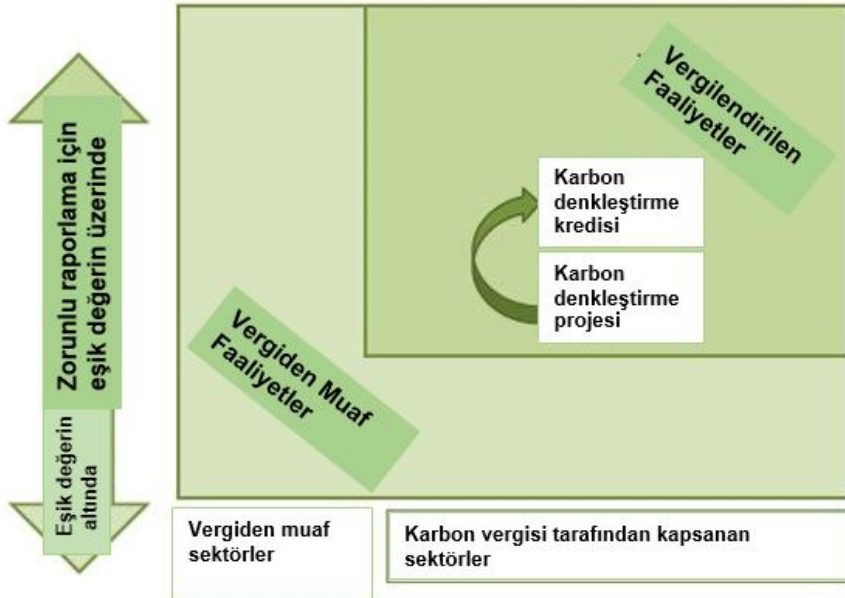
Zorunlu raporlama için eşik değerin üzerinde

Eşik değerin altında

Vergilendirilen Faaliyetler

Karbon denkleştirme kredisi

Karbon denkleştirme projesi

Vergiden Muaf Faaliyetler

Vergiden muaf sektörler

Karbon vergisi tarafından kapsanan sektörler